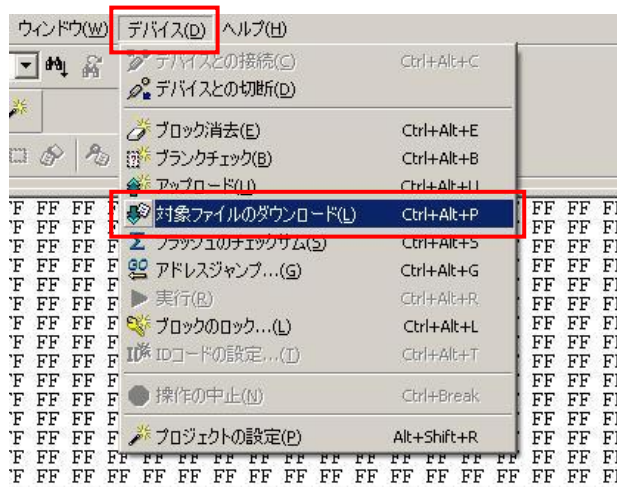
ウィンドウ(W) デバイス(D) ヘルプ(H)

デバイスとの接続(C) Ctrl+Alt+C
デバイスとの切断(D)
ブロック消去(E) Ctrl+Alt+E
ブランクチェック(B) Ctrl+Alt+B
アップロード(U) Ctrl+Alt+U
対象ファイルのダウンロード(L) Ctrl+Alt+P
フラッシュのチェックサム(S) Ctrl+Alt+S
アドレスジャンプ...(G) Ctrl+Alt+G
実行(R) Ctrl+Alt+R
ブロックのロック...(L) Ctrl+Alt+L
IDコードの設定...(T) Ctrl+Alt+T
操作の中止(N) Ctrl+Break
プロジェクトの設定(P) Alt+Shift+R

FF FF FF FF FF FF FF FF FF FF FF FF FF FF FF FF FF FF FF FF FF FF FF